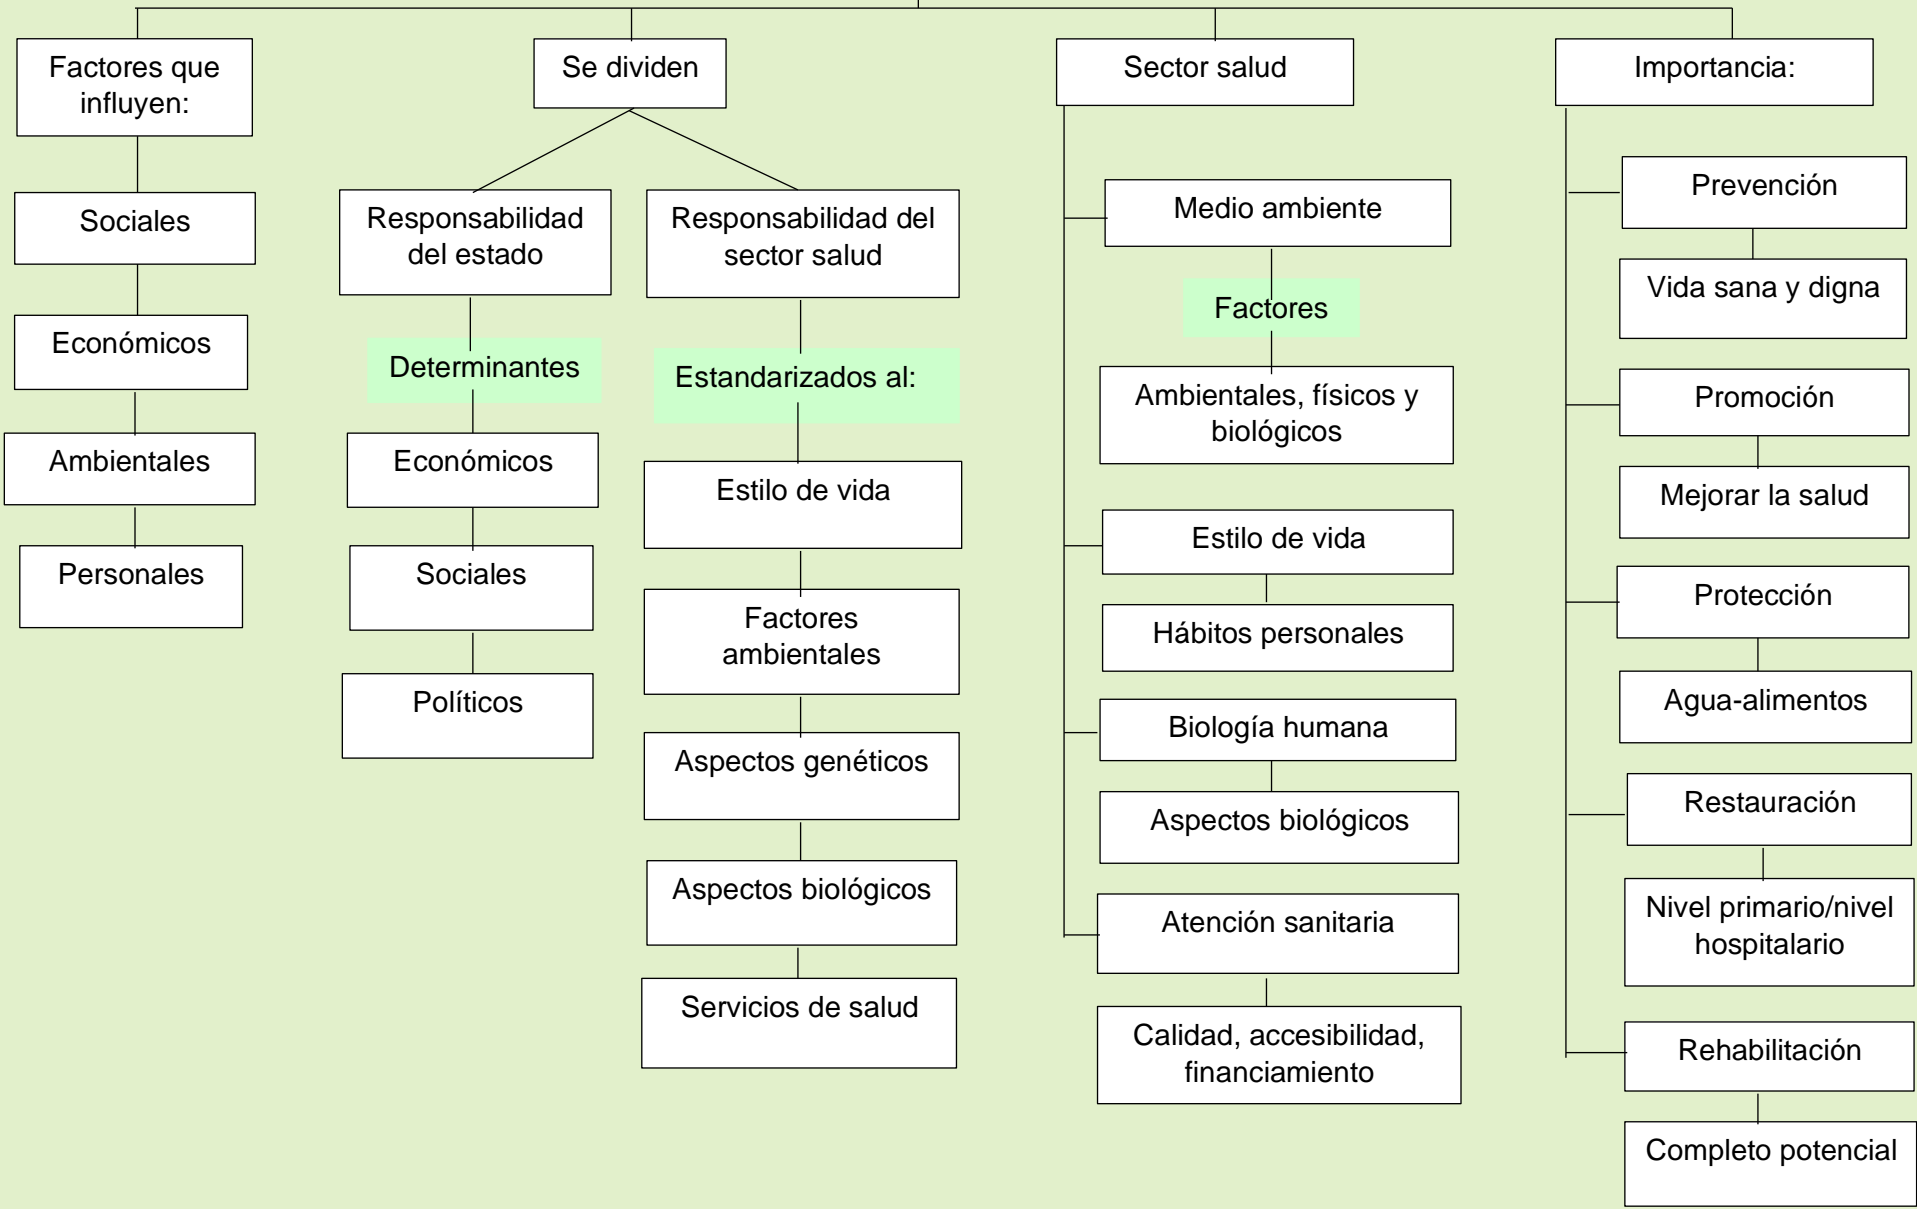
Factores que influyen:

Sociales

Económicos

Ambientales

Personales

Se dividen

Responsabilidad del estado

Determinantes

Económicos

Sociales

Políticos

Responsabilidad del sector salud

Estandarizados al:

Estilo de vida

Factores ambientales

Aspectos genéticos

Aspectos biológicos

Servicios de salud

Sector salud

Medio ambiente

Factores

Ambientales, físicos y biológicos

Estilo de vida

Hábitos personales

Biología humana

Aspectos biológicos

Atención sanitaria

Calidad, accesibilidad, financiamiento

Importancia:

Prevención

Vida sana y digna

Promoción

Mejorar la salud

Protección

Agua-alimentos

Restauración

Nivel primario/nivel hospitalario

Rehabilitación

Completo potencial